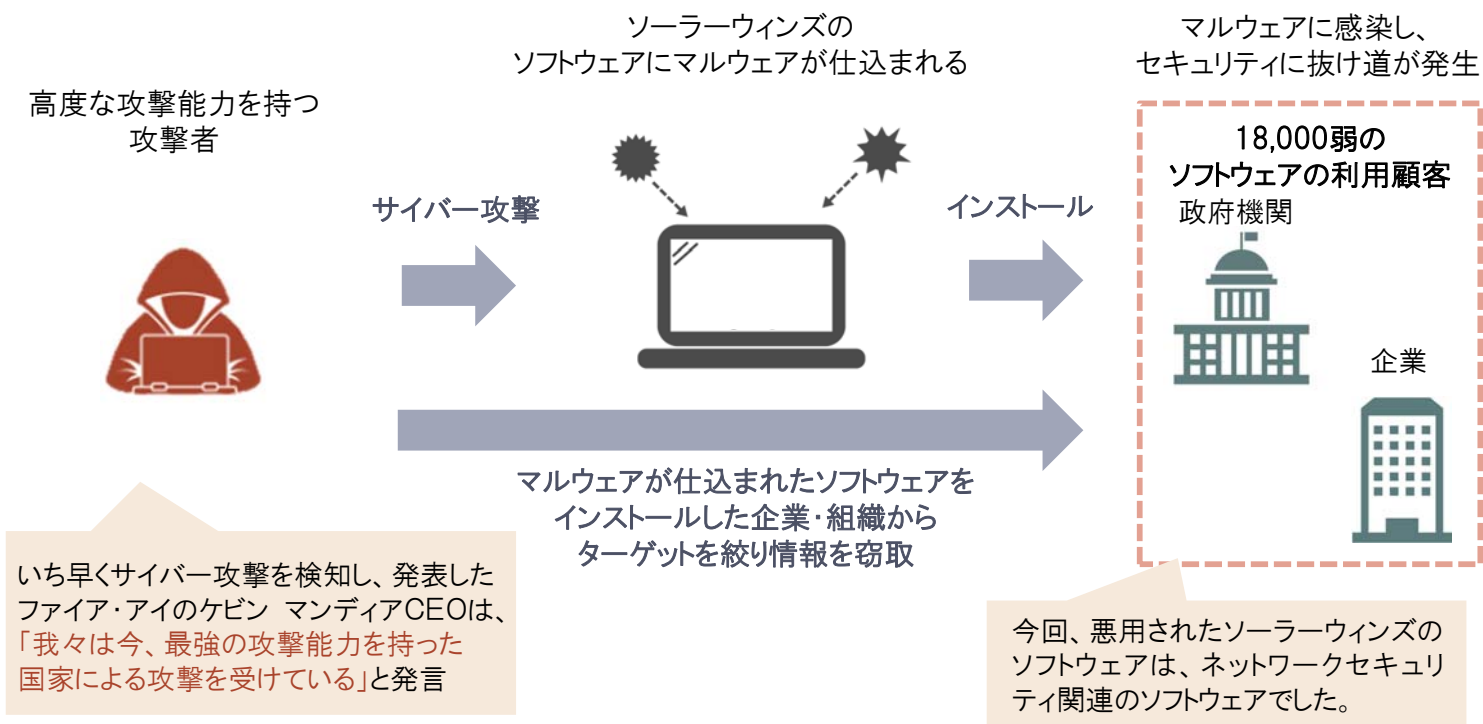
高度な攻撃能力を持つ
攻撃者

ソーラーウィンズの
ソフトウェアにマルウェアが仕込まれる

マルウェアに感染し、
セキュリティに抜け道が発生

18,000弱の
ソフトウェアの利用顧客

政府機関

企業

サイバー攻撃

インストール

マルウェアが仕込まれたソフトウェアを
インストールした企業・組織から
ターゲットを絞り情報を窃取

いち早くサイバー攻撃を検知し、発表した
ファイア・アイのケビン マンディアCEOは、
「我々は今、最強の攻撃能力を持った
国家による攻撃を受けている」と発言

今回、悪用されたソーラーウィンズの
ソフトウェアは、ネットワークセキュリティ関連のソフトウェアでした。